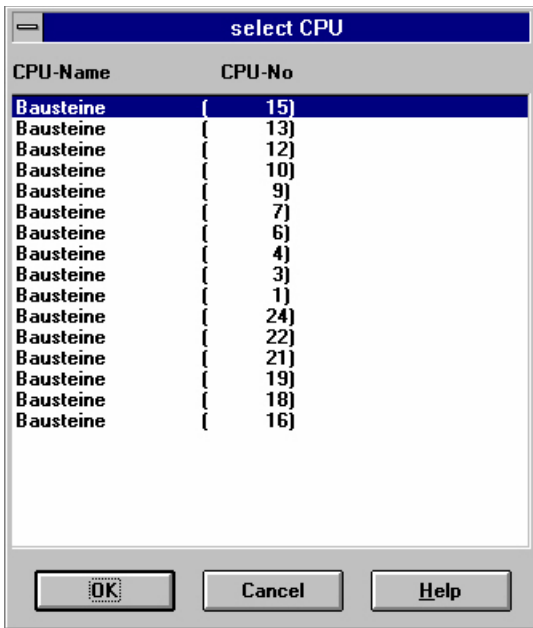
select CPU

CPU-Name CPU-No

Bausteine ( 15)
Bausteine ( 13)
Bausteine ( 12)
Bausteine ( 10)
Bausteine ( 9)
Bausteine ( 7)
Bausteine ( 6)
Bausteine ( 4)
Bausteine ( 3)
Bausteine ( 1)
Bausteine ( 24)
Bausteine ( 22)
Bausteine ( 21)
Bausteine ( 19)
Bausteine ( 18)
Bausteine ( 16)

OK Cancel Help